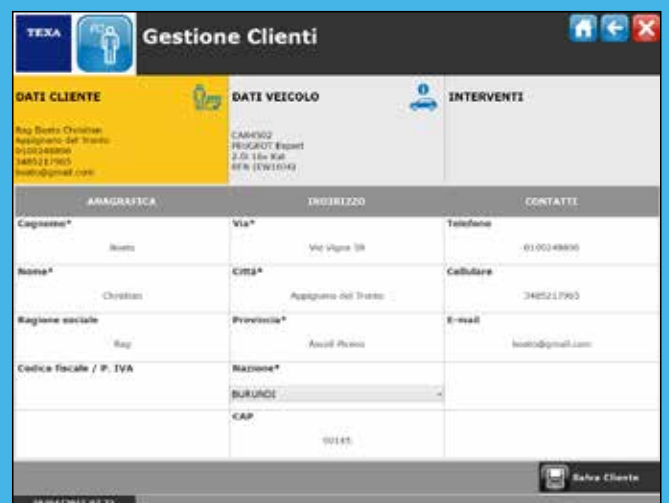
TEXA

Gestione Clienti

DATI CLIENTE

Ray Boato Christian
Appignano del Tronto
0100248690
3485217965
boato@gmail.com

DATI VEICOLO

CA845DZ
PEUGEOT Expert
2.0i 16v Kat
RFN (EW10J4)

INTERVENTI

| ANAGRAFICA | INDIRIZZO | CONTATTI |
|---|---|---|
| Cognome* | Via* | Telefono |
| Boato | Via Vigne 39 | 0100248690 |
| Nome* | Città* | Cellulare |
| Christian | Appignano del Tronto | 3485217965 |
| Ragione sociale | Provincia* | E-mail |
| Ray | Ascoli Piceno | boato@gmail.com |
| Codice fiscale / P. IVA | Nazione* | |
| | BURUNDI | |
| | CAP | |
| | 00145 | |

Salva Cliente

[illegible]